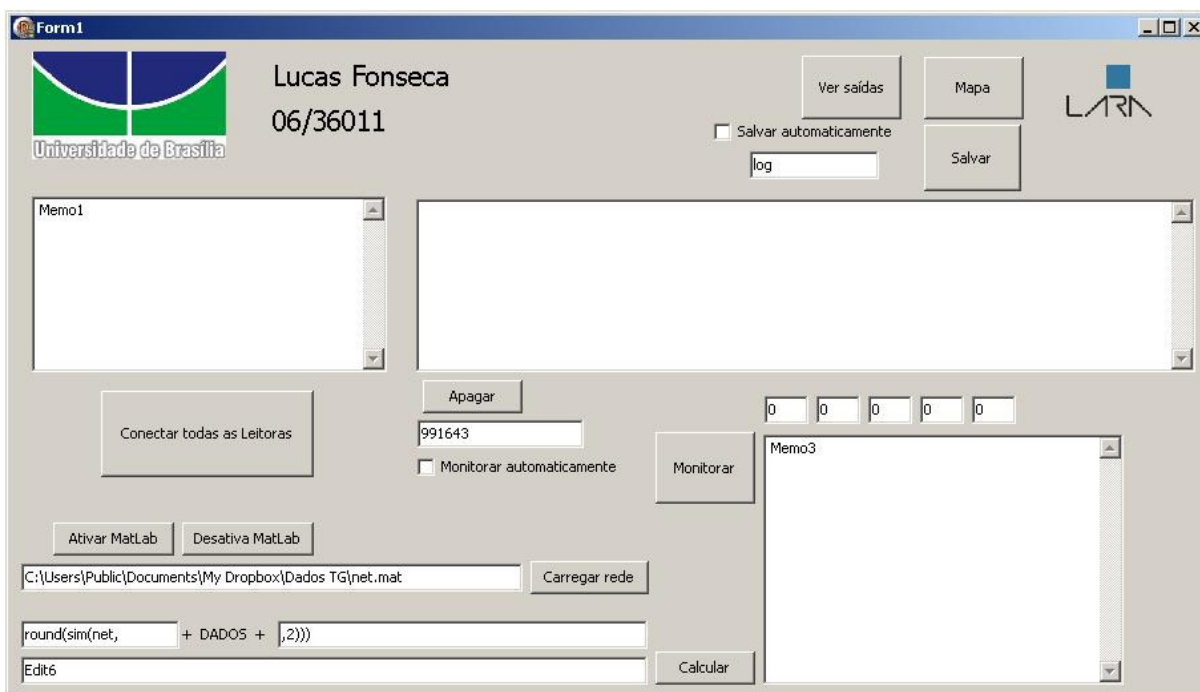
Form1

Universidade de Brasília

Lucas Fonseca
06/36011

Ver saídas

Mapa

LARA

Salvar automaticamente

log

Salvar

Memo1

Apagar

991643

Monitorar automaticamente

Conectar todas as Leitoras

Monitorar

0 0 0 0 0

Memo3

Ativar MatLab

Desativa MatLab

C:\Users\Public\Documents\My Dropbox\Dados TG\net.mat

Carregar rede

round(sim(net, + DADOS + ,2)))

Edit6

Calcular